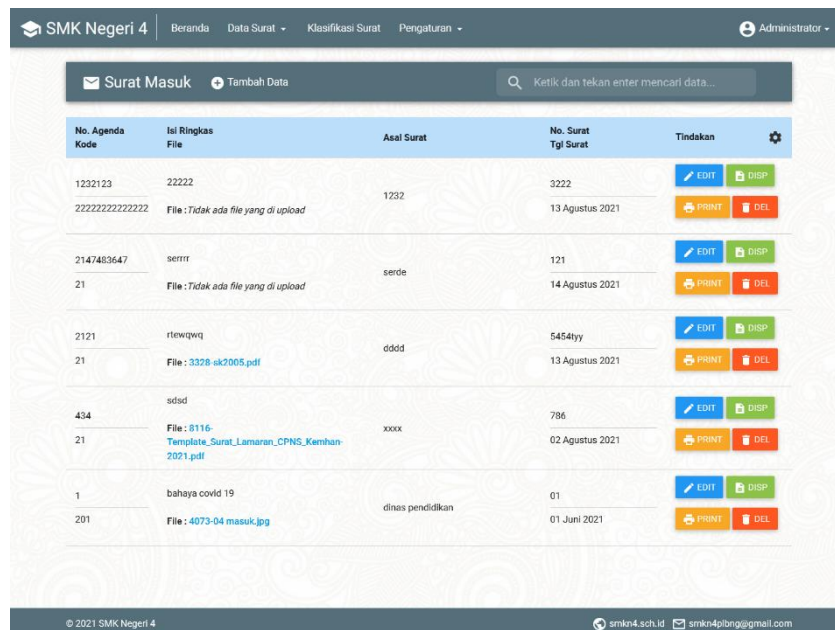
SMK Negeri 4 Beranda Data Surat ▾ Klasifikasi Surat Pengaturan ▾ Administrator ▾

Surat Masuk Tambah Data Ketik dan tekan enter mencari data...

| No. Agenda Kode | Isi Ringkas File | Asal Surat | No. Surat Tgl Surat | Tindakan |
|---|---|---|---|---|
| 1232123 22222222222222 | 22222 File : Tidak ada file yang di upload | 1232 | 3222 13 Agustus 2021 | EDIT DISP PRINT DEL |
| 2147483647 21 | serrrr File : Tidak ada file yang di upload | serde | 121 14 Agustus 2021 | EDIT DISP PRINT DEL |
| 2121 21 | rtewqwq File : 3328-sk2005.pdf | dddd | 5454tyy 13 Agustus 2021 | EDIT DISP PRINT DEL |
| 434 21 | sdsd File : 8116-Template_Surat_Lamaran_CPNS_Kemhan-2021.pdf | xxxx | 786 02 Agustus 2021 | EDIT DISP PRINT DEL |
| 1 201 | bahaya covid 19 File : 4073-04 masuk.jpg | dinas pendidikan | 01 01 Juni 2021 | EDIT DISP PRINT DEL |

© 2021 SMK Negeri 4 smkn4.sch.id smkn4plbng@gmail.com